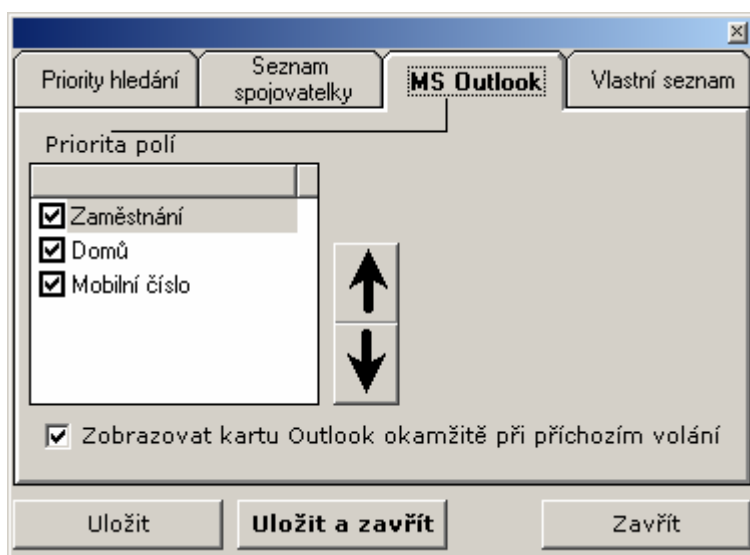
Priority hledání

Seznam spojovatelky

MS Outlook

Vlastní seznam

Priorita polí

Zaměstnání

Domů

Mobilní číslo

Zobrazovat kartu Outlook okamžitě při příchozím volání

Uložit

Uložit a zavřít

Zavřít